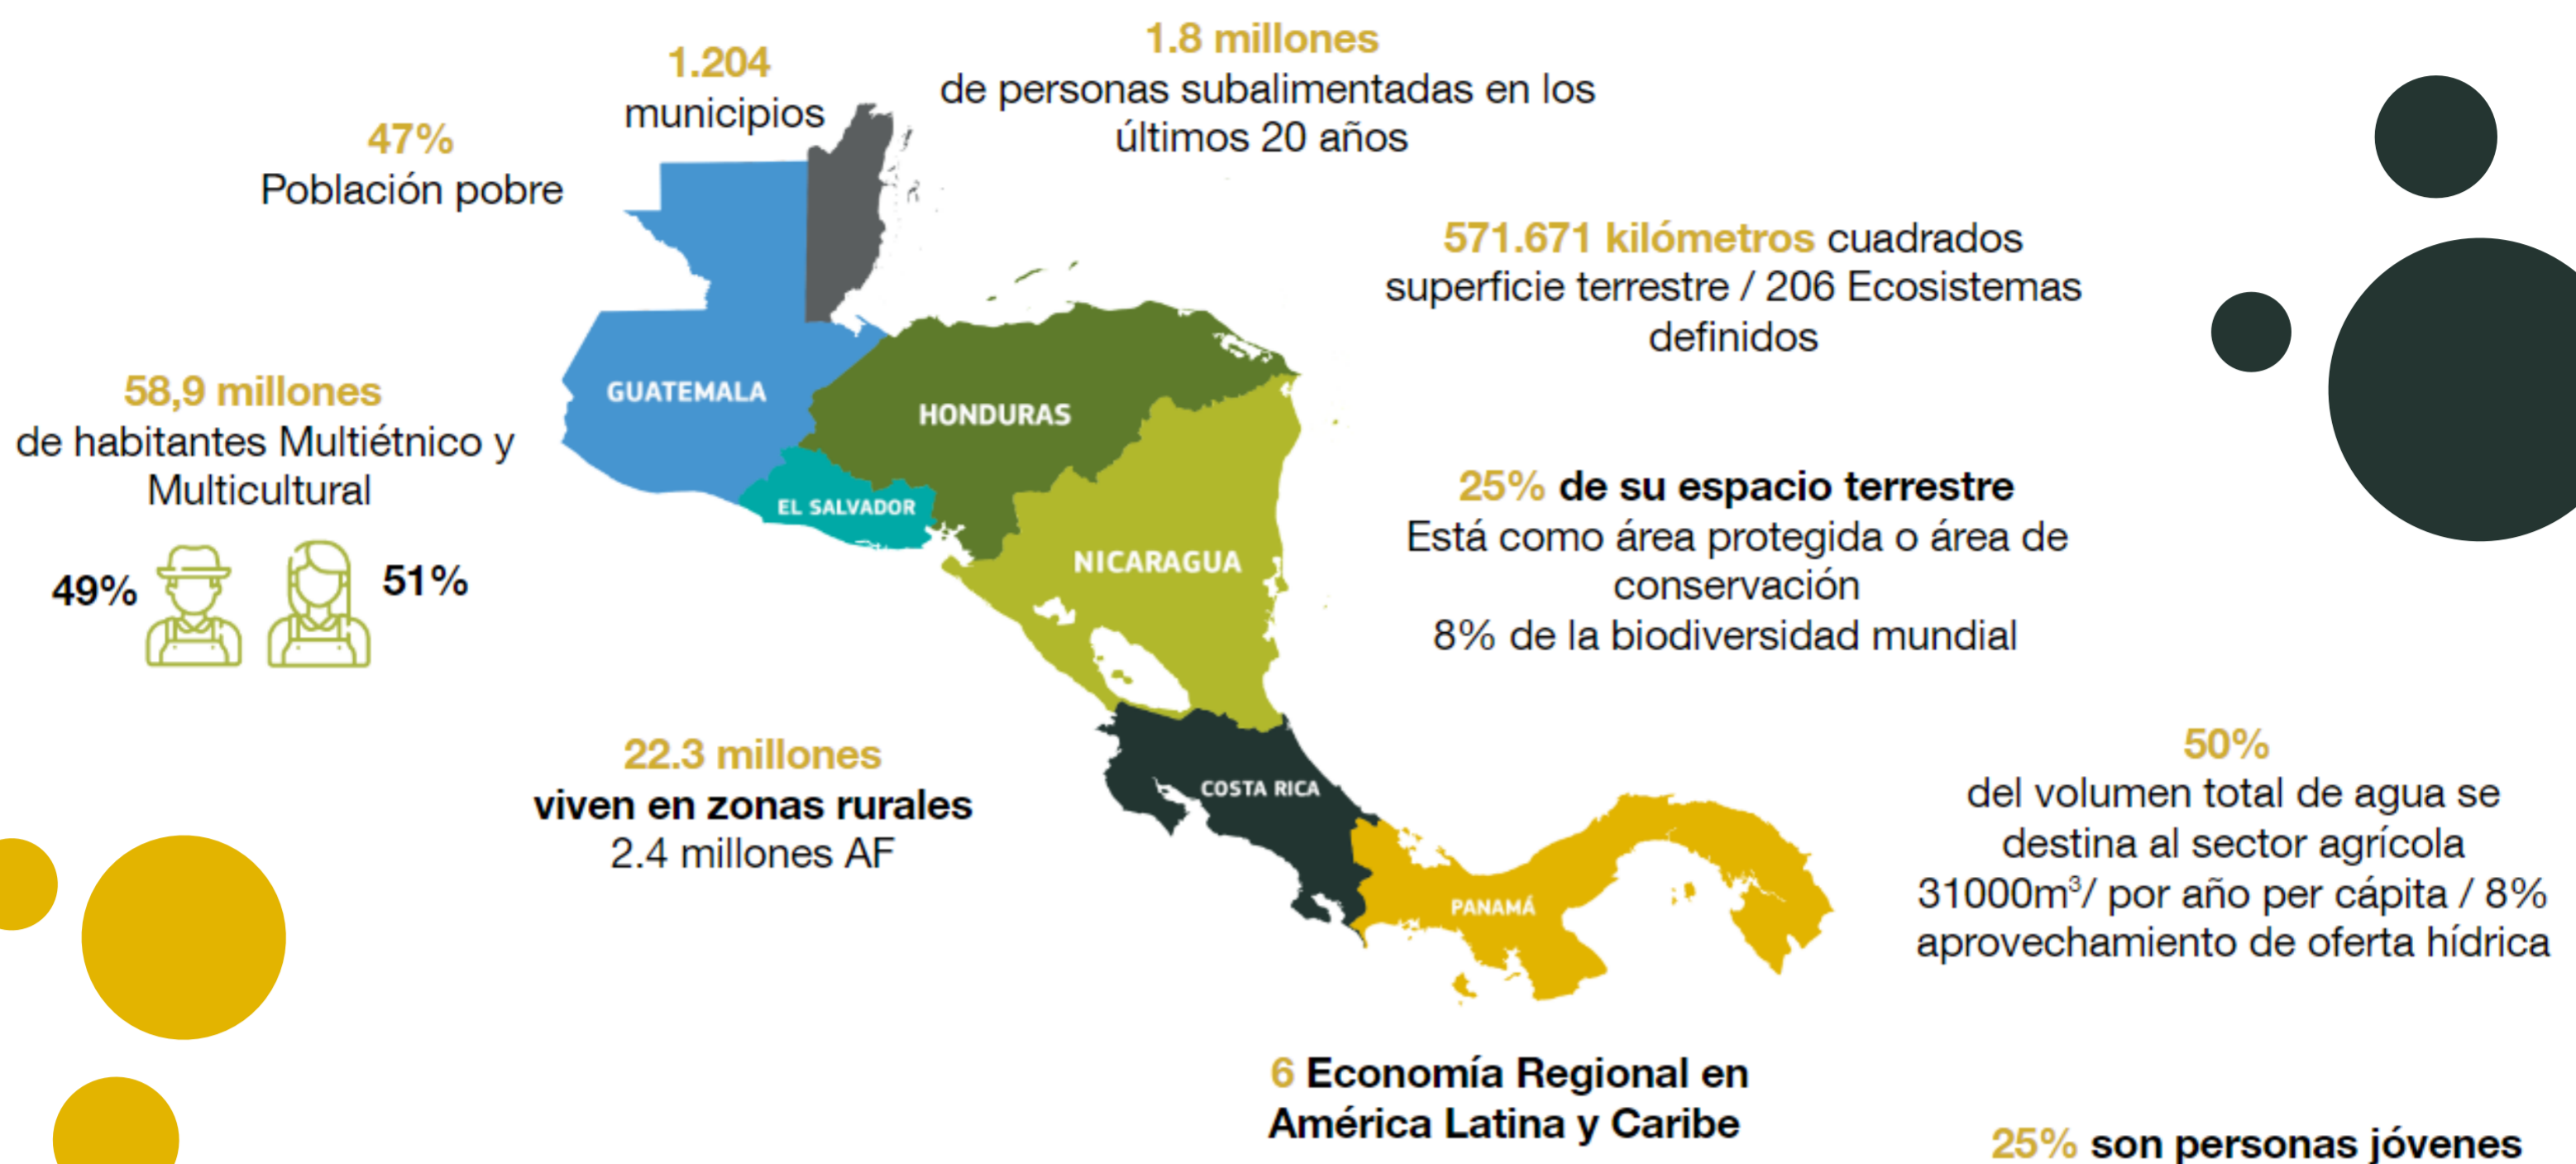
1.204
municipios

1.8 millones
de personas subalimentadas en los últimos 20 años

47%
Población pobre

571.671 kilómetros cuadrados
superficie terrestre / 206 Ecosistemas definidos

58,9 millones
de habitantes Multiétnico y Multicultural

49%

51%

GUATEMALA

HONDURAS

EL SALVADOR

NICARAGUA

COSTA RICA

PANAMÁ

25% de su espacio terrestre
Está como área protegida o área de conservación
8% de la biodiversidad mundial

22.3 millones
viven en zonas rurales
2.4 millones AF

50%
del volumen total de agua se destina al sector agrícola
31000m$^3$/ por año per cápita / 8% aprovechamiento de oferta hídrica

6 Economía Regional en América Latina y Caribe

25% son personas jóvenes